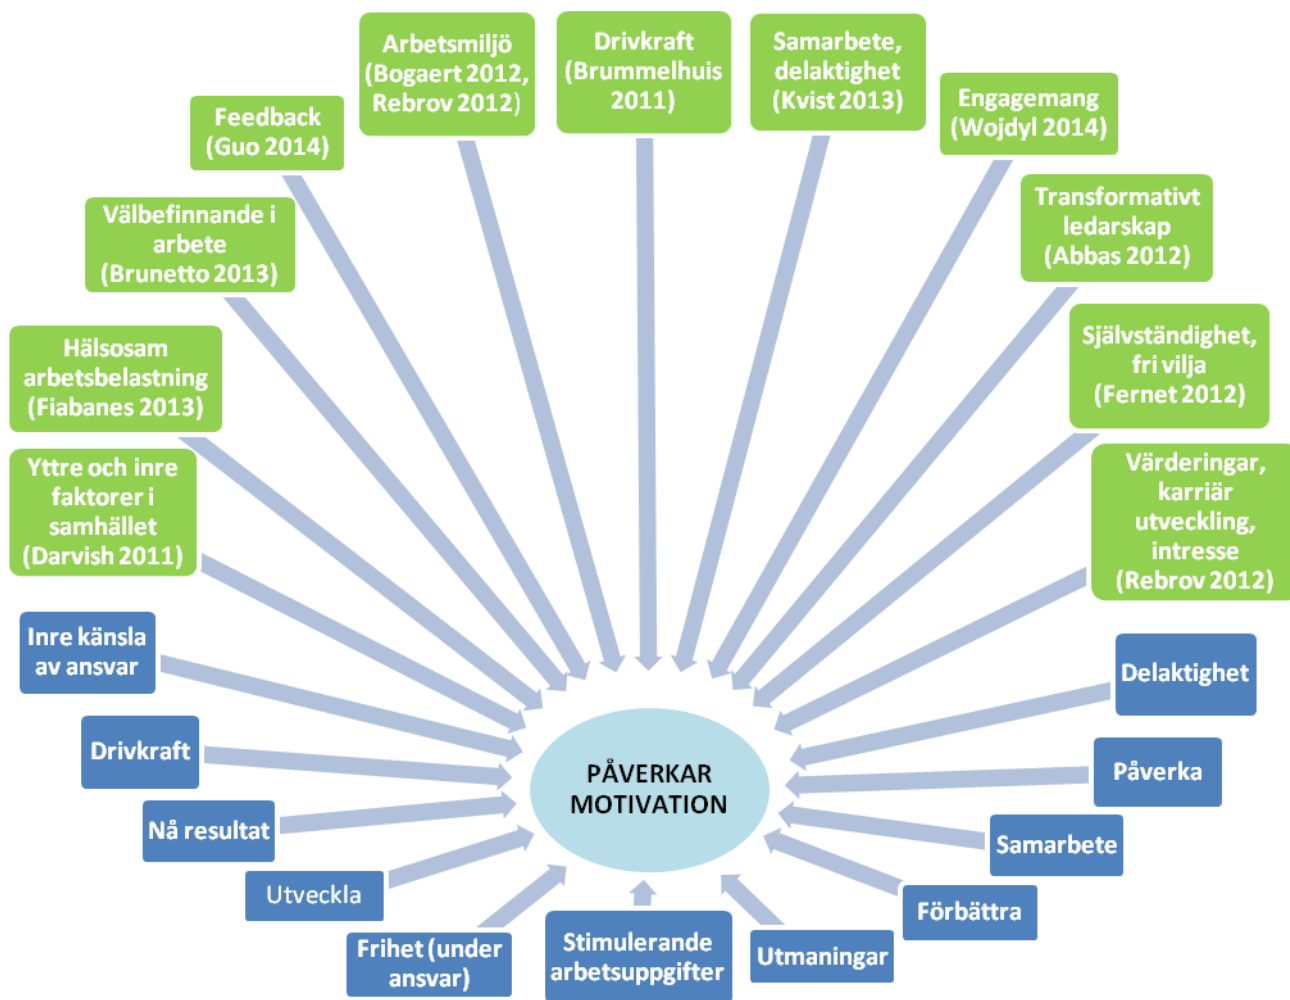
Arbetsmiljö (Bogaert 2012, Rebrov 2012)

Drivkraft (Brummelhuis 2011)

Samarbete, delaktighet (Kvist 2013)

Feedback (Guo 2014)

Engagemang (Wojdyl 2014)

Välbefinnande i arbete (Brunetto 2013)

Transformativt ledarskap (Abbas 2012)

Hälsosam arbetsbelastning (Fiabanes 2013)

Självständighet, fri vilja (Fernet 2012)

Yttre och inre faktorer i samhället (Darvish 2011)

Värderingar, karriär utveckling, intresse (Rebrov 2012)

Inre känsla av ansvar

Delaktighet

Drivkraft

PÅVERKAR MOTIVATION

Påverka

Nå resultat

Samarbete

Utveckla

Förbättra

Frihet (under ansvar)

Stimulerande arbetsuppgifter

Utmaningar